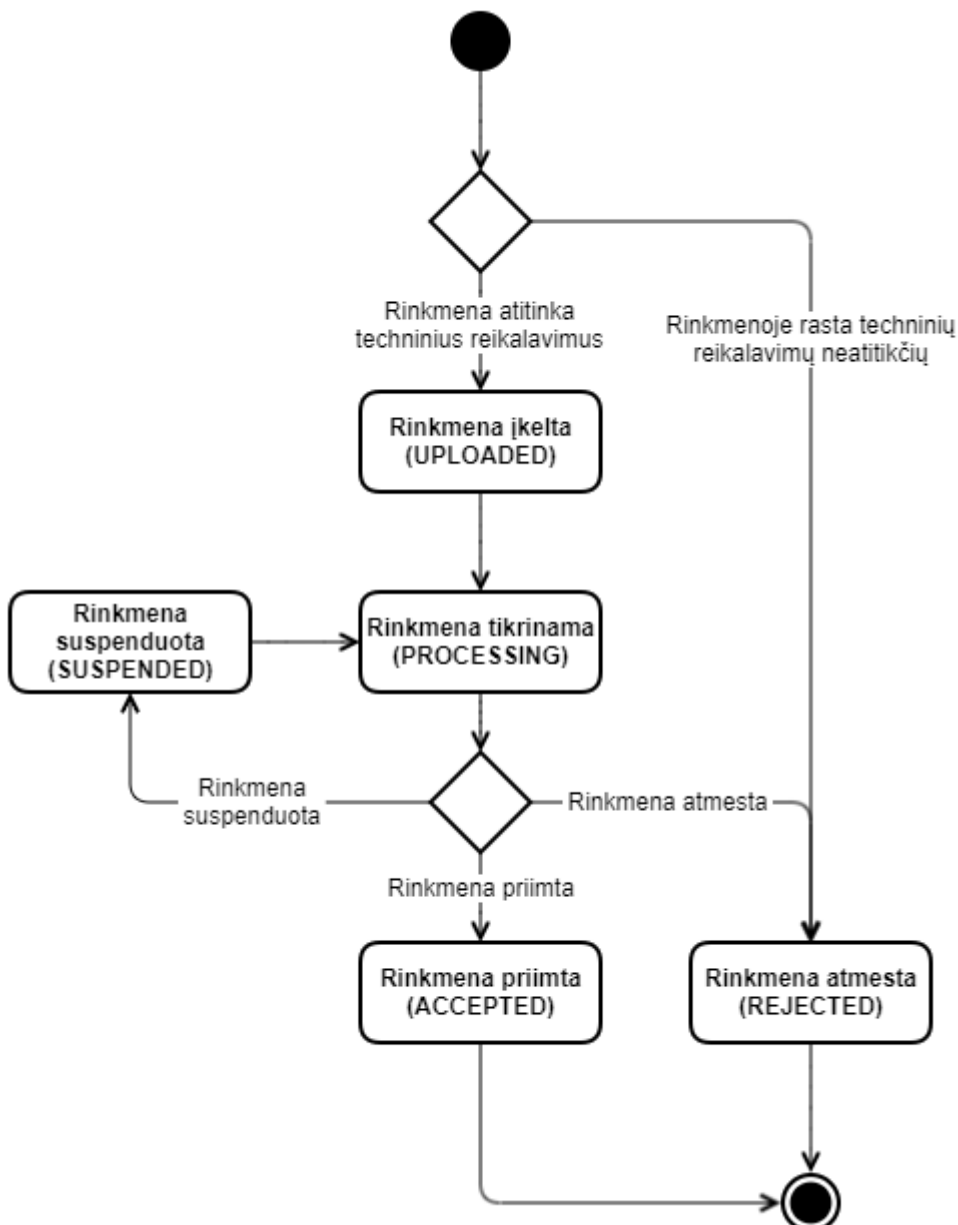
Rinkmena atitinka techninius reikalavimus

Rinkmenoje rasta techninių reikalavimų neatitikčių

Rinkmena įkelta (UPLOADED)

Rinkmena suspenduota (SUSPENDED)

Rinkmena tikrinama (PROCESSING)

Rinkmena suspenduota

Rinkmena atmesta

Rinkmena priimta

Rinkmena priimta (ACCEPTED)

Rinkmena atmesta (REJECTED)